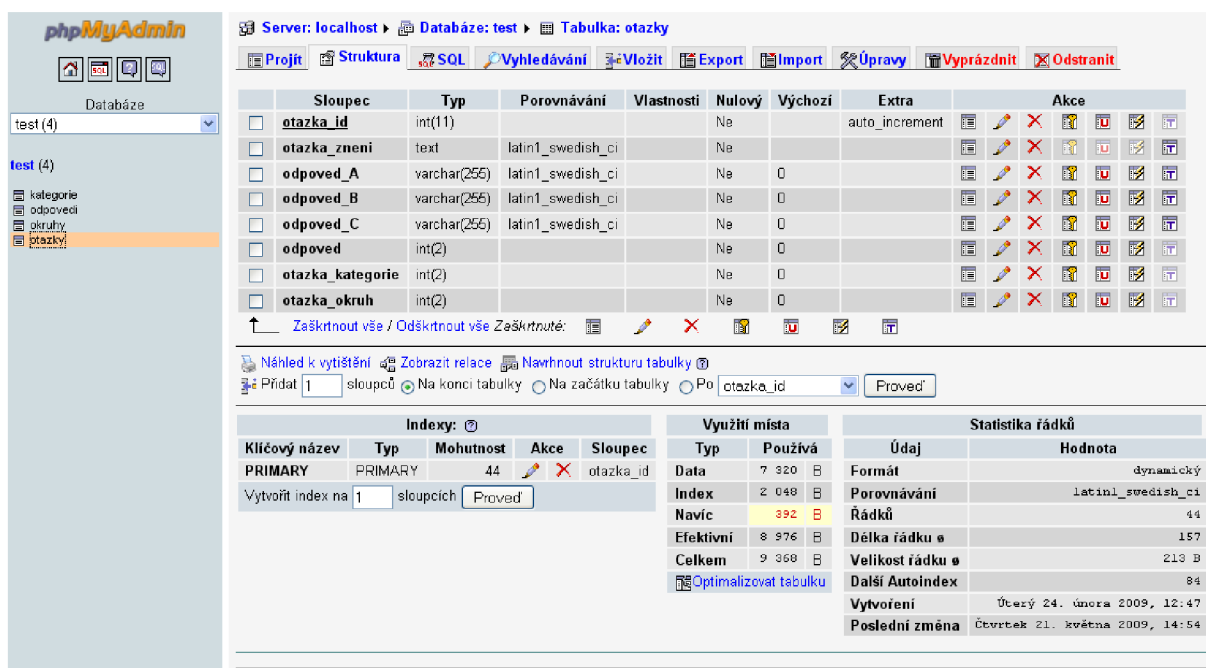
phpMyAdmin

SQL

Databáze
test (4)

test (4)

kategorie
odpovedi
okruhy
otazky

Server: localhost ▸ Databáze: test ▸ Tabulka: otazky

Projít | Struktura | SQL | Vyhledávání | Vložit | Export | Import | Úpravy | Vyprázdnit | Odstranit

| | Sloupec | Typ | Porovnávání | Vlastnosti | Nulový | Výchozí | Extra | Akce |
|---|---|---|---|---|---|---|---|---|
| | otazka_id | int(11) | | | Ne | | auto_increment | |
| | otazka_zneni | text | latin1_swedish_ci | | Ne | | | |
| | odpoved_A | varchar(255) | latin1_swedish_ci | | Ne | 0 | | |
| | odpoved_B | varchar(255) | latin1_swedish_ci | | Ne | 0 | | |
| | odpoved_C | varchar(255) | latin1_swedish_ci | | Ne | 0 | | |
| | odpoved | int(2) | | | Ne | 0 | | |
| | otazka_kategorie | int(2) | | | Ne | 0 | | |
| | otazka_okruh | int(2) | | | Ne | 0 | | |

Zaškrtnout vše / Odškrtnout vše Zaškrtnuté:

Náhled k vytištění  Zobrazit relace  Navrhnout strukturu tabulky
Přidat 1 sloupců Na konci tabulky Na začátku tabulky Po otazka_id Proveď

Indexy:

| Klíčový název | Typ | Mohutnost | Akce | Sloupec |
|---|---|---|---|---|
| PRIMARY | PRIMARY | 44 | | otazka_id |

Vytvořit index na 1 sloupcích Proveď

Využití místa

| Typ | Používá | |
|---|---|---|
| Data | 7 320 | B |
| Index | 2 048 | B |
| Navíc | 392 | B |
| Efektivní | 8 976 | B |
| Celkem | 9 368 | B |

Optimalizovat tabulku

Statistika řádků

| Údaj | Hodnota |
|---|---|
| Formát | dynamický |
| Porovnávání | latin1_swedish_ci |
| Řádků | 44 |
| Délka řádku ø | 157 |
| Velikost řádku ø | 213 B |
| Další Autoindex | 84 |
| Vytvoření | Úterý 24. února 2009, 12:47 |
| Poslední změna | Čtvrtek 21. května 2009, 14:54 |